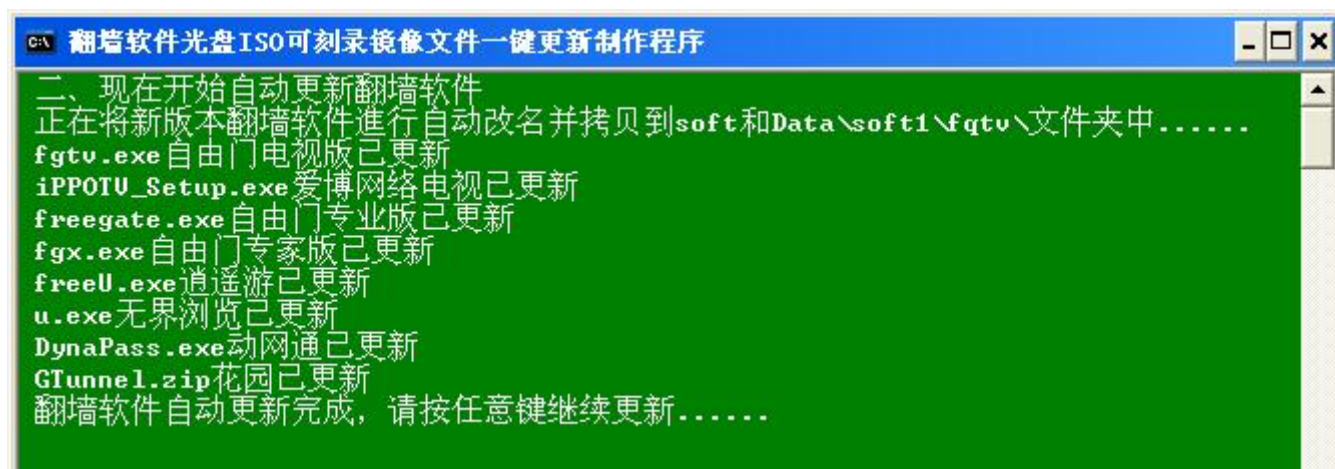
翻墙软件光盘ISO可刻录镜像文件一键更新制作程序

二、现在开始自动更新翻墙软件
正在将新版本翻墙软件進行自动改名并拷贝到soft和Data\soft1\fqtv\文件夹中......
fgtv.exe自由门电视版已更新
iPPOTV_Setup.exe爱博网络电视已更新
freegate.exe自由门专业版已更新
fgx.exe自由门专家版已更新
freeU.exe逍遥游已更新
u.exe无界浏览已更新
DynaPass.exe动网通已更新
GTunnel.zip花园已更新
翻墙软件自动更新完成，请按任意键继续更新......